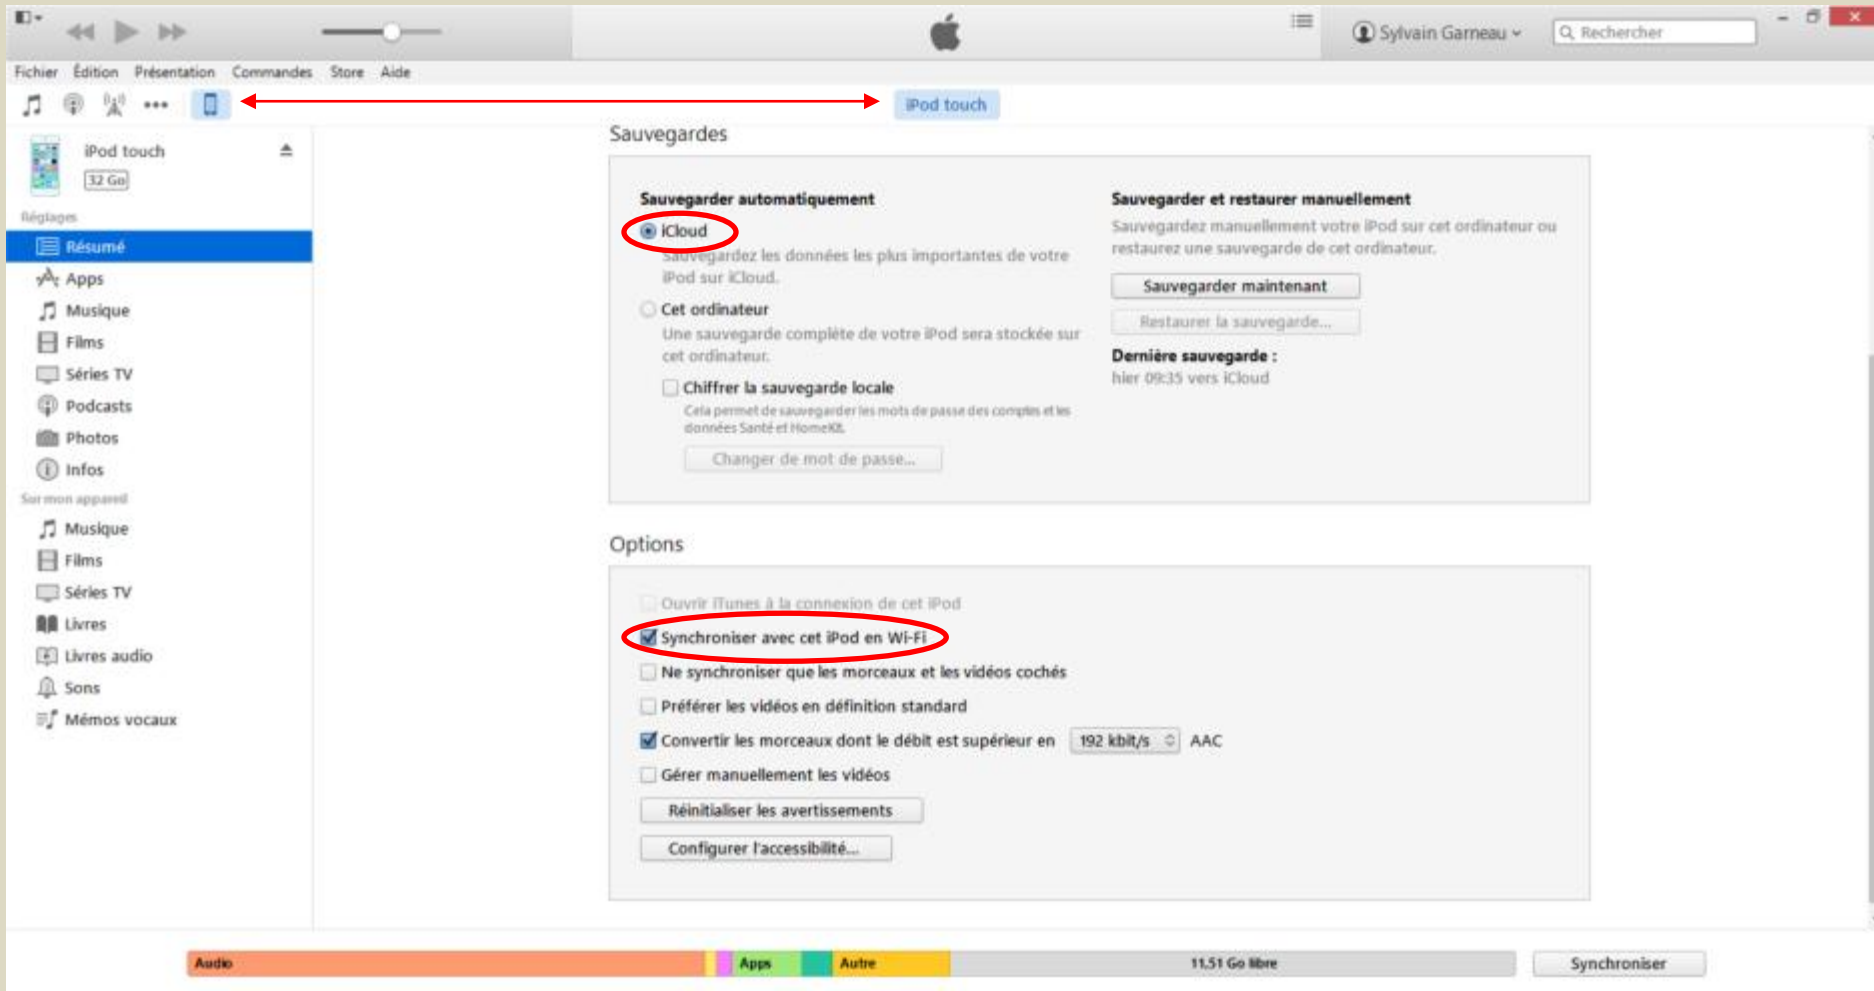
Sylvain Garneau
Rechercher

Fichier Édition Présentation Commandes Store Aide

iPod touch

iPod touch
32 Go

Réglages
Résumé
Apps
Musique
Films
Séries TV
Podcasts
Photos
Infos
Sur mon appareil
Musique
Films
Séries TV
Livres
Livres audio
Sons
Mémos vocaux

Sauvegardes

Sauvegarder automatiquement

iCloud
Sauvegardez les données les plus importantes de votre iPod sur iCloud.

Cet ordinateur
Une sauvegarde complète de votre iPod sera stockée sur cet ordinateur.

Chiffrer la sauvegarde locale
Cela permet de sauvegarder les mots de passe des comptes et les données Santé et HomeKit.

Changer de mot de passe...

Sauvegarder et restaurer manuellement
Sauvegardez manuellement votre iPod sur cet ordinateur ou restaurez une sauvegarde de cet ordinateur.

Sauvegarder maintenant
Restaurer la sauvegarde...

Dernière sauvegarde :
hier 09:35 vers iCloud

Options

Ouvrir iTunes à la connexion de cet iPod
Synchroniser avec cet iPod en Wi-Fi
Ne synchroniser que les morceaux et les vidéos cochés
Préférer les vidéos en définition standard
Convertir les morceaux dont le débit est supérieur en 192 kbit/s AAC
Gérer manuellement les vidéos
Réinitialiser les avertissements
Configurer l'accessibilité...

Audio Apps Autre 11,51 Go libre Synchroniser